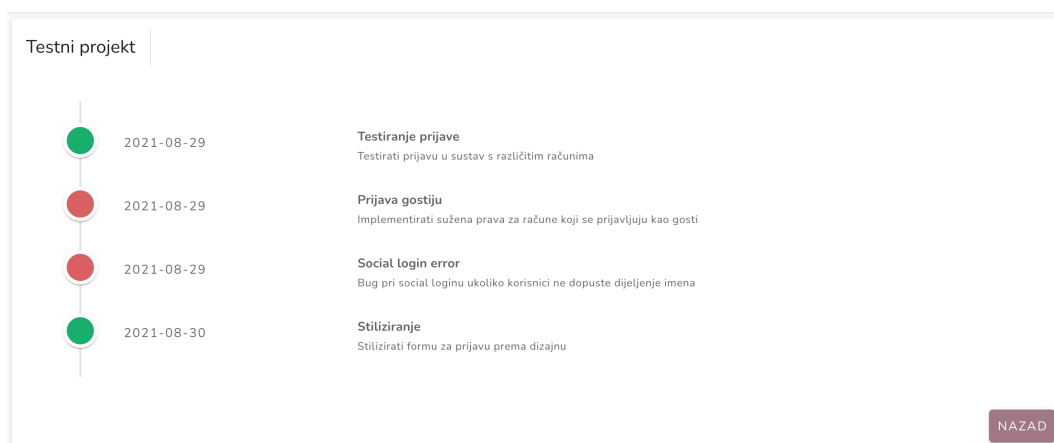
Testni projekt

2021-08-29

Testiranje prijave

Testirati prijavu u sustav s različitim računima

2021-08-29

Prijava gostiju

Implementirati sužena prava za račune koji se prijavljuju kao gosti

2021-08-29

Social login error

Bug pri social loginu ukoliko korisnici ne dopuste dijeljenje imena

2021-08-30

Stiliziranje

Stilizirati formu za prijavu prema dizajnu

NAZAD